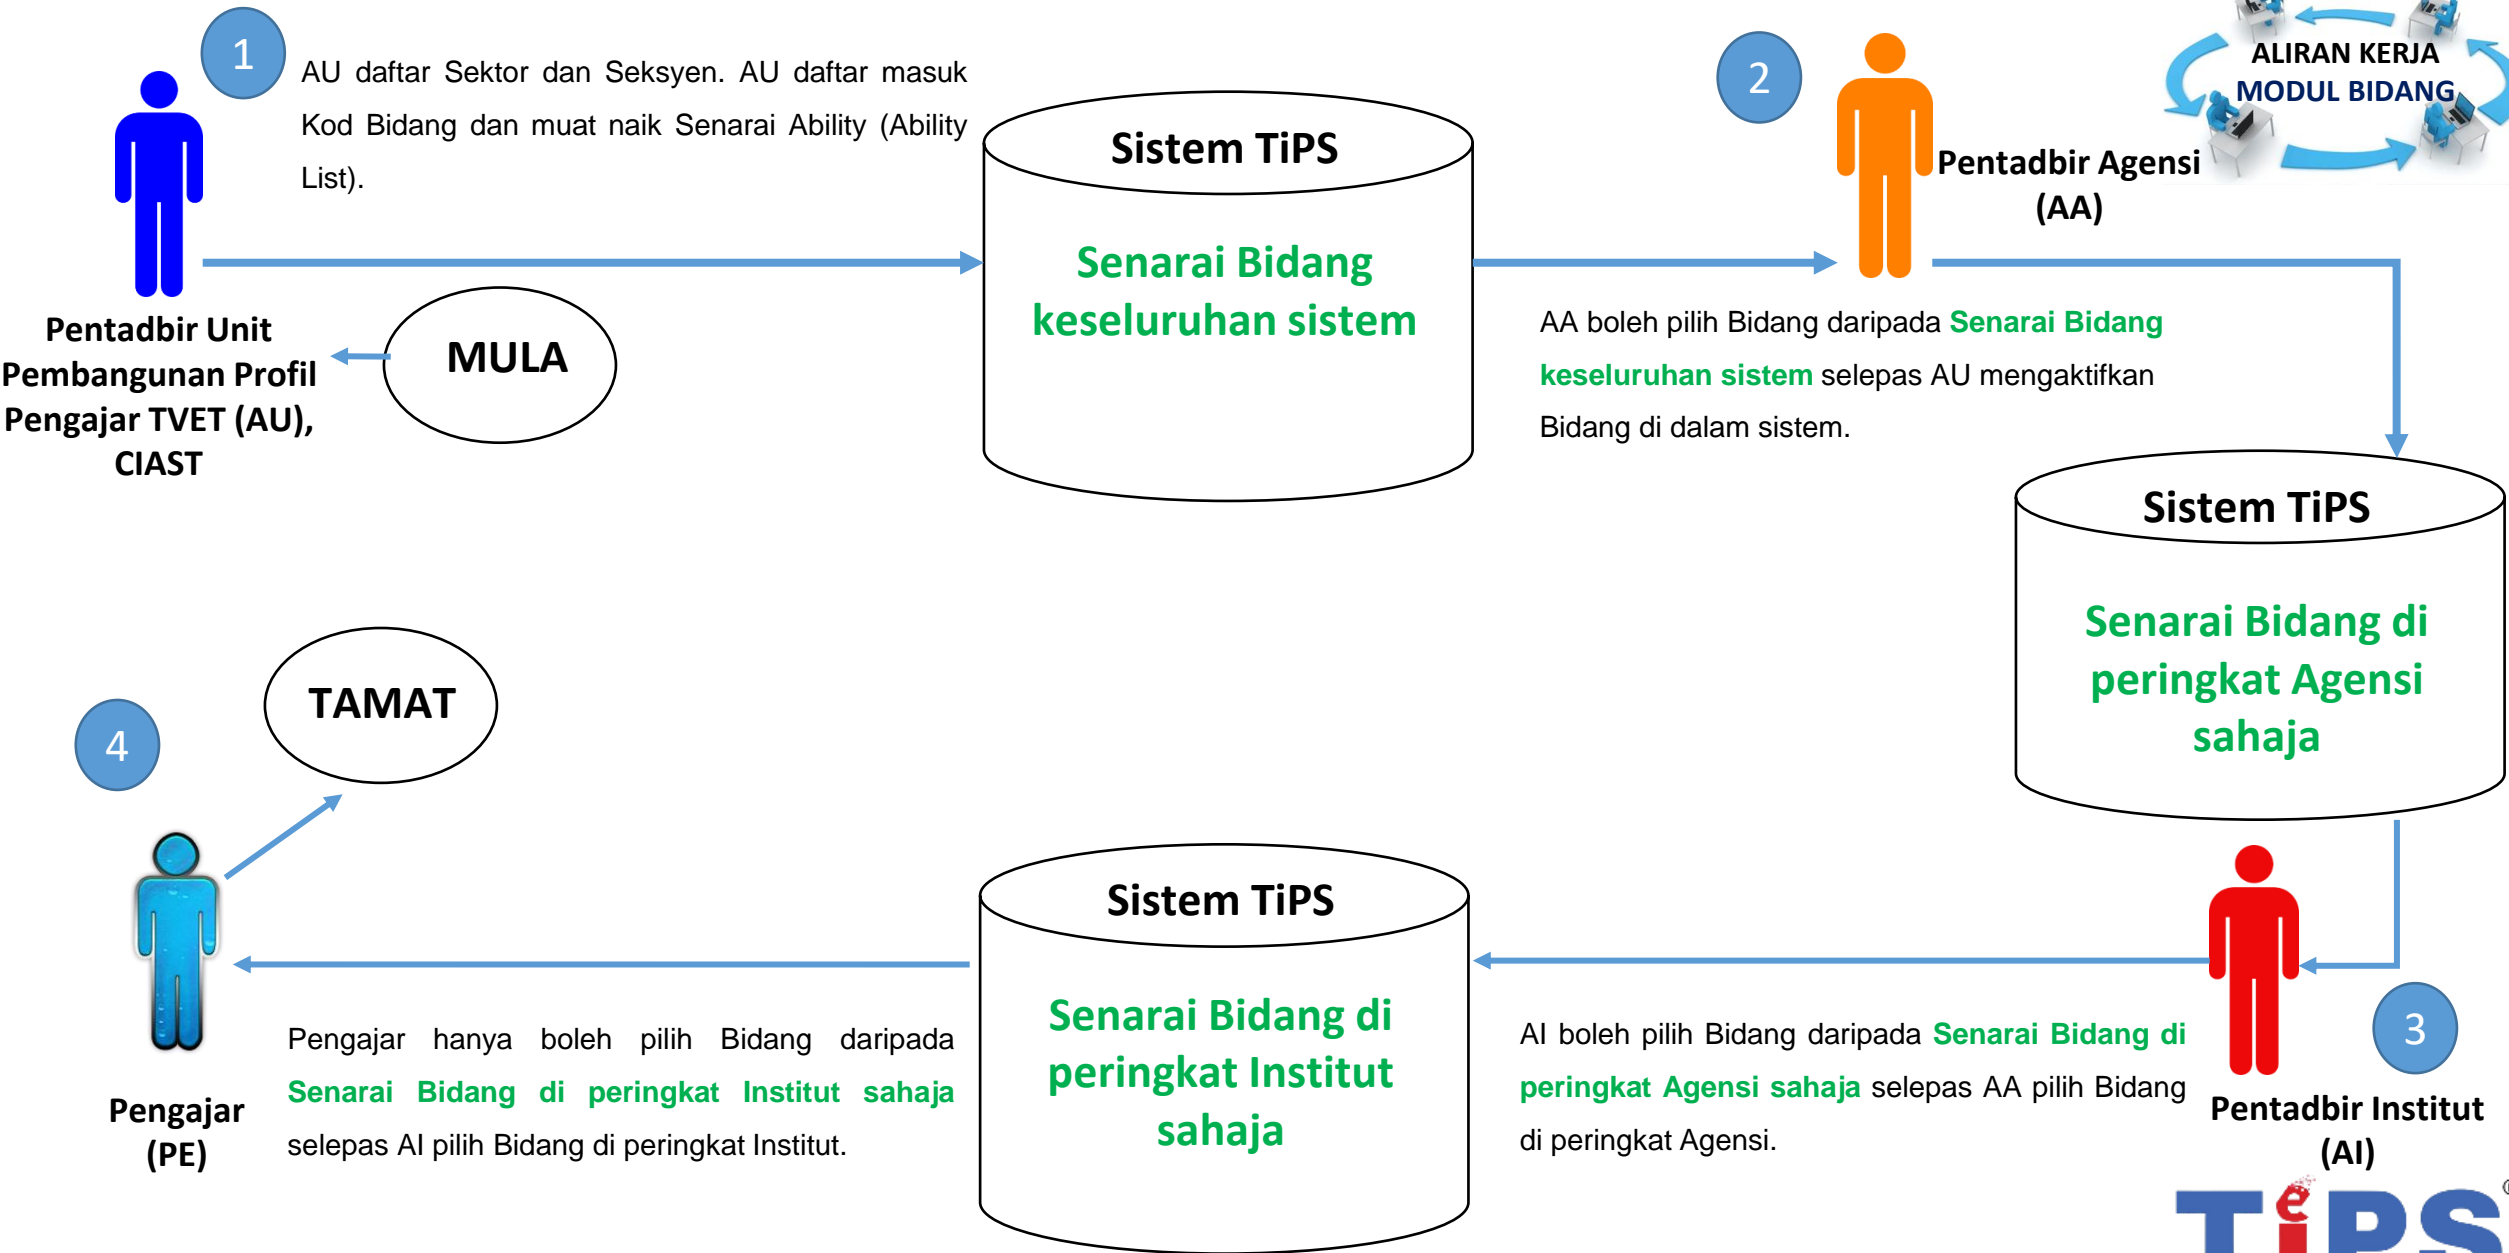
ALIRAN KERJA MODUL BIDANG

1

AU daftar Sektor dan Seksyen. AU daftar masuk Kod Bidang dan muat naik Senarai Ability (Ability List).

Pentadbir Unit Pembangunan Profil Pengajar TVET (AU), CIAST

MULA

Sistem TiPS

Senarai Bidang keseluruhan sistem

2

Pentadbir Agensi (AA)

AA boleh pilih Bidang daripada Senarai Bidang keseluruhan sistem selepas AU mengaktifkan Bidang di dalam sistem.

Sistem TiPS

Senarai Bidang di peringkat Agensi sahaja

TAMAT

4

Pengajar (PE)

Pengajar hanya boleh pilih Bidang daripada Senarai Bidang di peringkat Institut sahaja selepas AI pilih Bidang di peringkat Institut.

Sistem TiPS

Senarai Bidang di peringkat Institut sahaja

AI boleh pilih Bidang daripada Senarai Bidang di peringkat Agensi sahaja selepas AA pilih Bidang di peringkat Agensi.

3

Pentadbir Institut (AI)

eTiPS